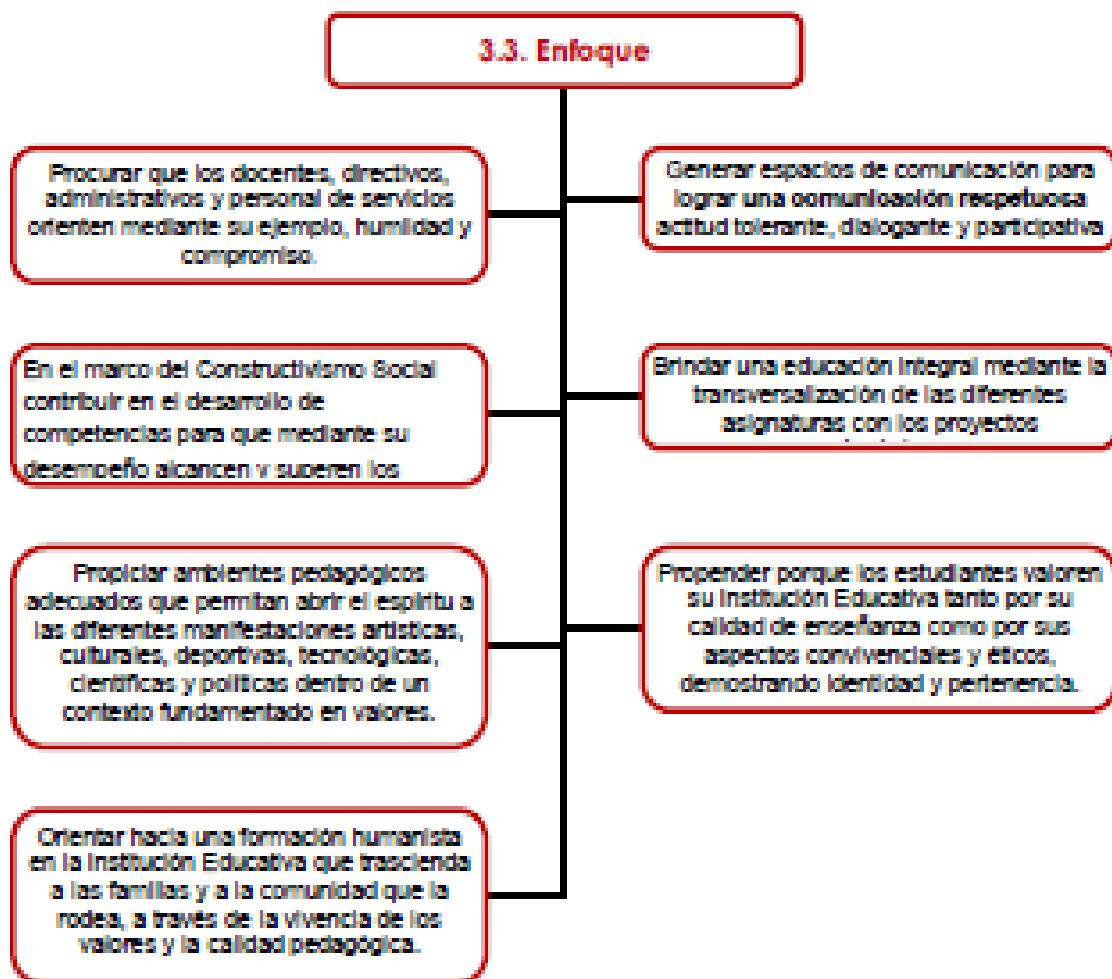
3.3. Enfoque

Procurar que los docentes, directivos, administrativos y personal de servicios orienten mediante su ejemplo, humildad y compromiso.

Generar espacios de comunicación para lograr una comunicación respetuosa actitud tolerante, dialogante y participativa

En el marco del Constructivismo Social contribuir en el desarrollo de competencias para que mediante su desempeño alcancen y superen los

Brindar una educación integral mediante la transversalización de las diferentes asignaturas con los proyectos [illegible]

Propiciar ambientes pedagógicos adecuados que permitan abrir el espíritu a las diferentes manifestaciones artísticas, culturales, deportivas, tecnológicas, científicas y políticas dentro de un contexto fundamentado en valores.

Propender porque los estudiantes valoren su Institución Educativa tanto por su calidad de enseñanza como por sus aspectos convivenciales y éticos, demostrando identidad y pertenencia.

Orientar hacia una formación humanista en la Institución Educativa que trascienda a las familias y a la comunidad que la rodea, a través de la vivencia de los valores y la calidad pedagógica.